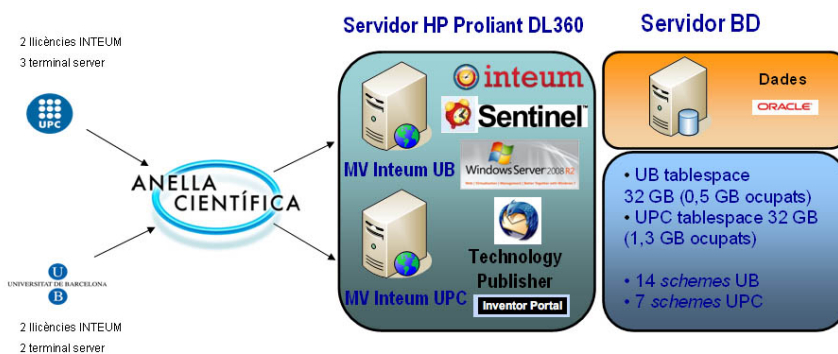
2 llicències INTEUM

3 terminal server

UPC

ANELLA CIENTÍFICA

UNIVERSITAT DE BARCELONA

2 llicències INTEUM

2 terminal server

Servidor HP Proliant DL360

inteum

Sentinel™

Windows Server 2008 R2

MV Inteum UB

Technology Publisher

MV Inteum UPC

Inventor Portal

Servidor BD

Dades

ORACLE

• UB tablespace 32 GB (0,5 GB ocupats)
• UPC tablespace 32 GB (1,3 GB ocupats)

• 14 *schemes* UB
• 7 *schemes* UPC